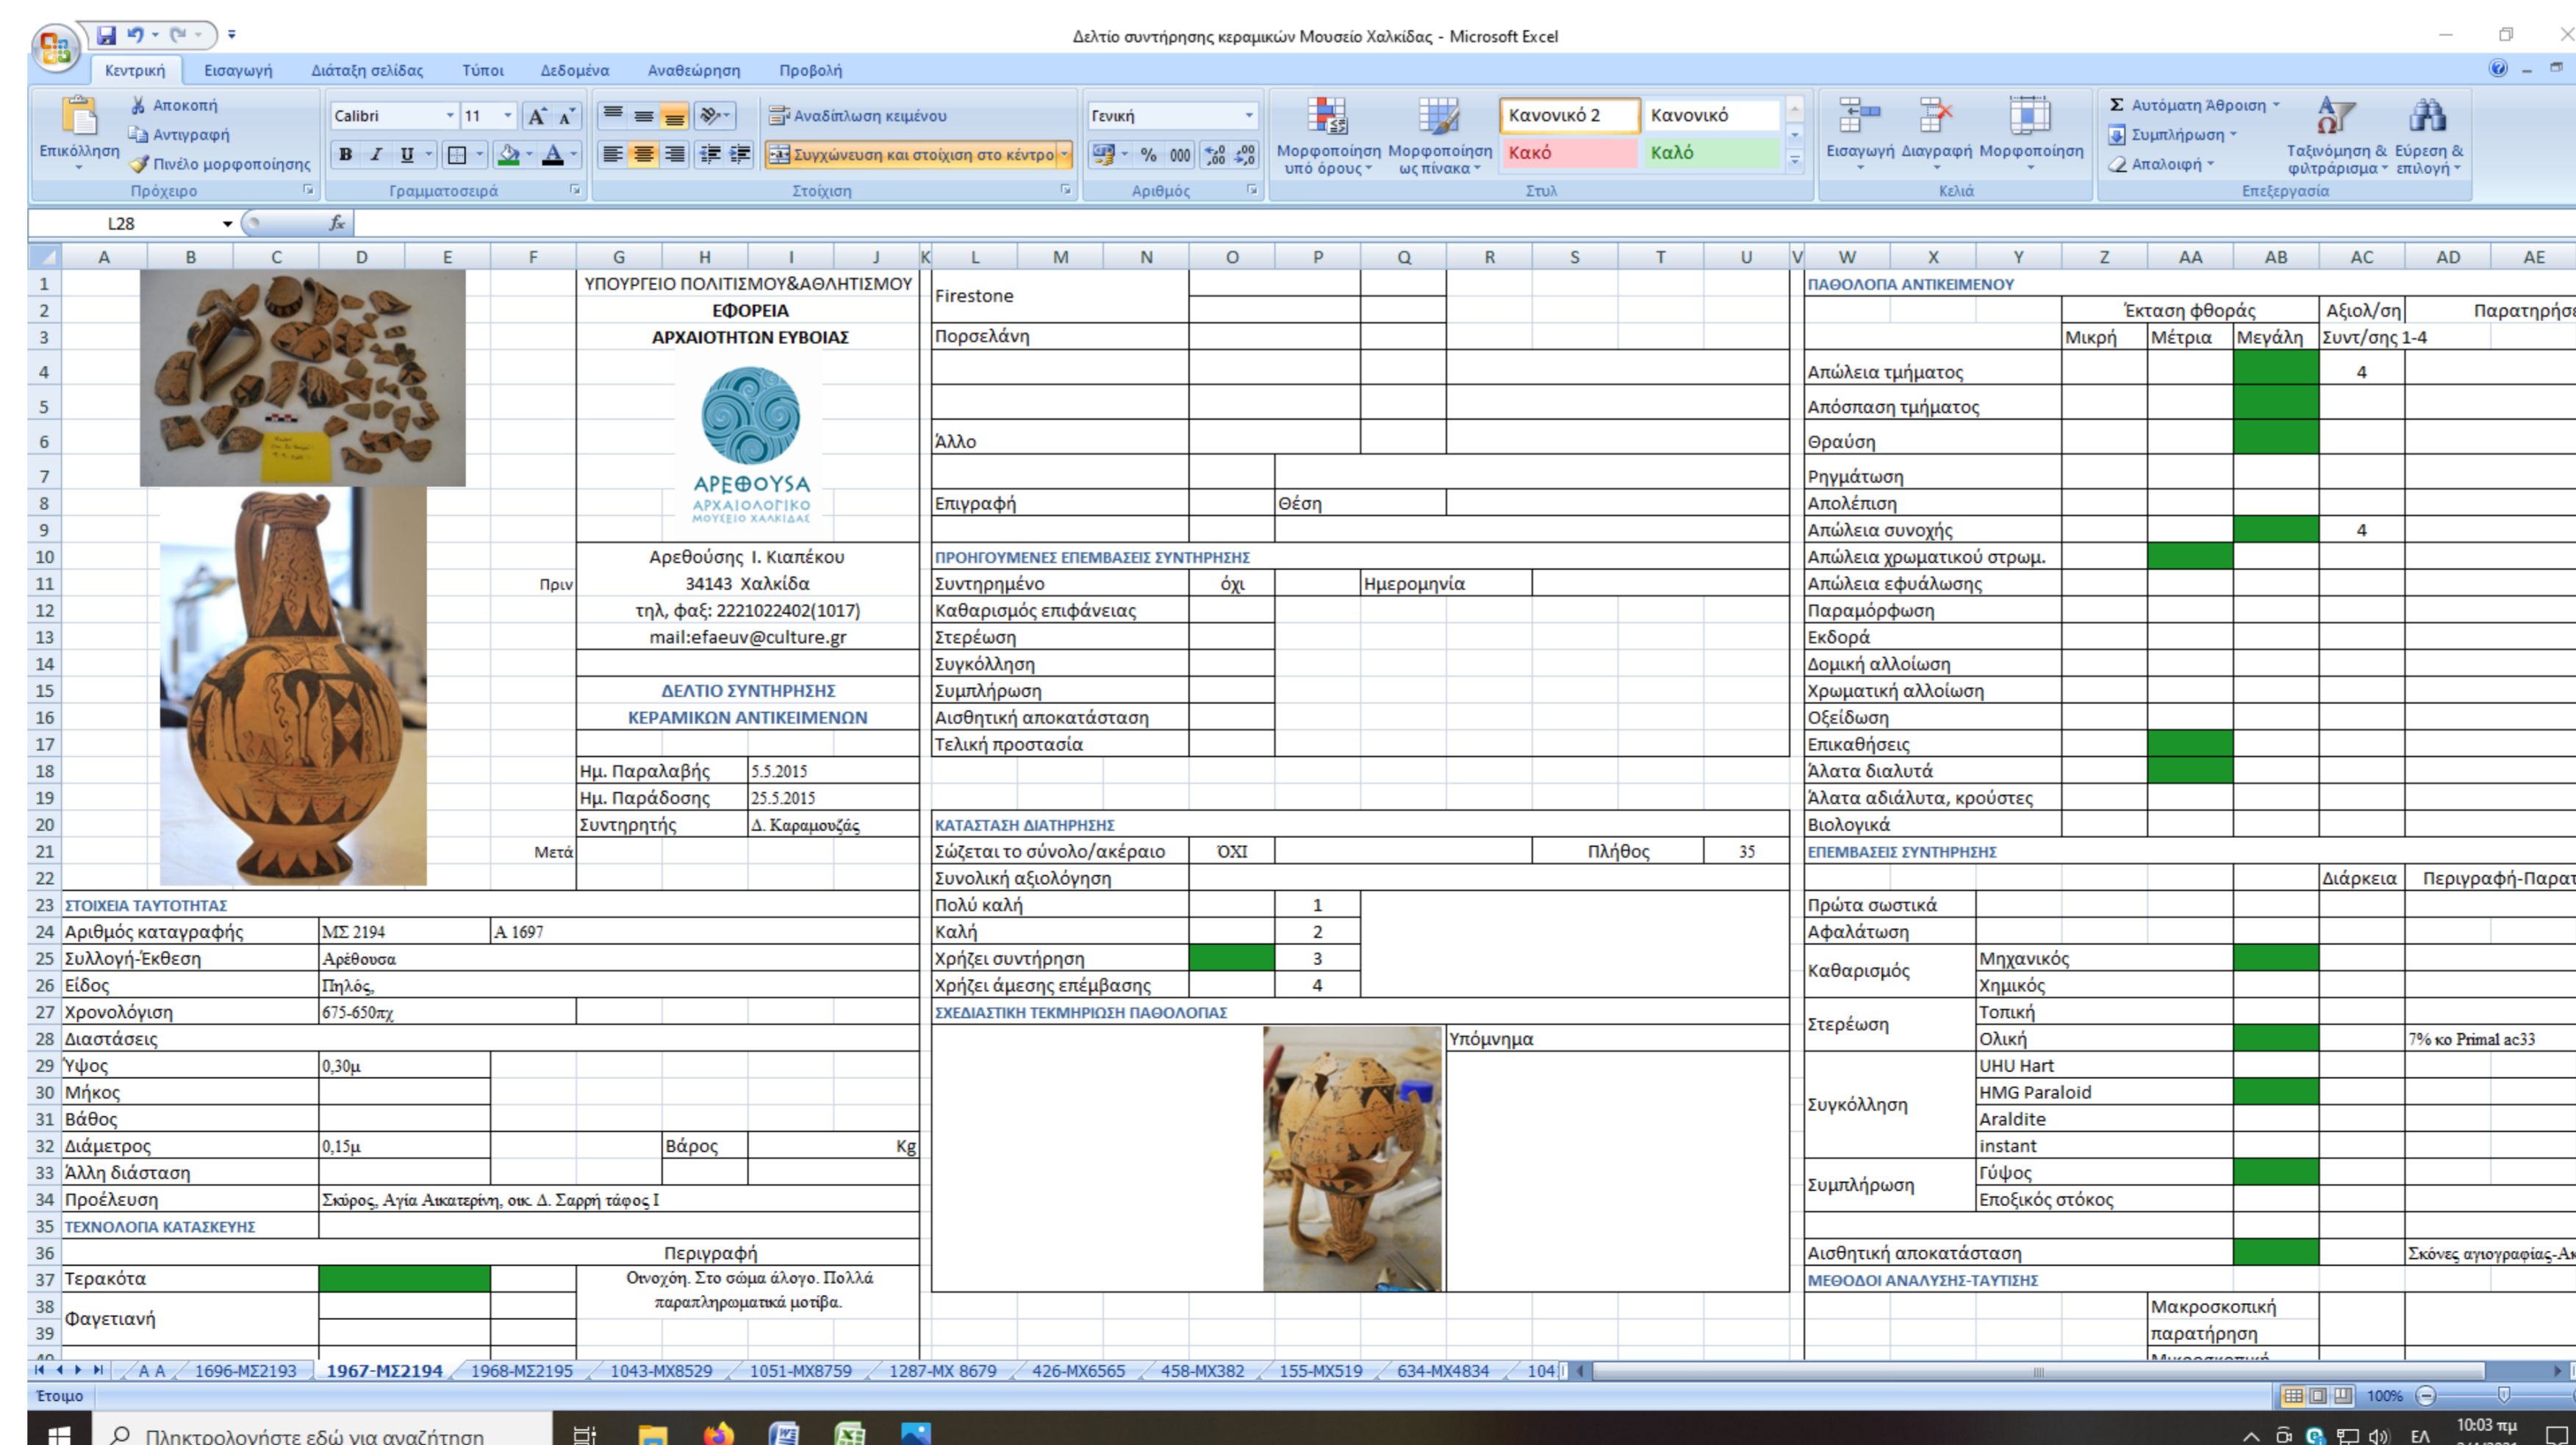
Δελτίο συντήρησης κεραμικών Μουσείο Χαλκίδας - Microsoft Excel

Κεντρική Εισαγωγή Διάταξη σελίδας Τύποι Δεδομένα Αναθεώρηση Προβολή

Επικόλληση Αποκοπή Αντιγραφή Πινέλο μορφοποίησης Πρόχειρο
Calibri 11 Γραμματοσειρά
Αναδίπλωση κειμένου Συγχώνευση και στοίχιση στο κέντρο Στοίχιση
Γενική Αριθμός
Μορφοποίηση υπό όρους Μορφοποίηση ως πίνακα Κανονικό 2 Κανονικό Κακό Καλό Στυλ
Εισαγωγή Διαγραφή Μορφοποίηση Κελιά
Αυτόματη Άθροιση Συμπλήρωση Απαλοιφή Ταξινόμηση & φιλτράρισμα Εύρεση & επιλογή Επεξεργασία

L28

ΥΠΟΥΡΓΕΙΟ ΠΟΛΙΤΙΣΜΟΥ&ΑΘΛΗΤΙΣΜΟΥ
ΕΦΟΡΕΙΑ
ΑΡΧΑΙΟΤΗΤΩΝ ΕΥΒΟΙΑΣ
ΑΡΕΘΟΥΣΑ ΑΡΧΑΙΟΛΟΓΙΚΟ ΜΟΥΣΕΙΟ ΧΑΛΚΙΔΑΣ
Αρεθούσης Ι. Κιαπέκου
34143 Χαλκίδα
τηλ, φαξ: 2221022402(1017)
mail:efaeuv@culture.gr
ΔΕΛΤΙΟ ΣΥΝΤΗΡΗΣΗΣ
ΚΕΡΑΜΙΚΩΝ ΑΝΤΙΚΕΙΜΕΝΩΝ
Πριν
Μετά

| Ημ. Παραλαβής | 5.5.2015 |
|---|---|
| Ημ. Παράδοσης | 25.5.2015 |
| Συντηρητής | Δ. Καραμουζάς |

ΣΤΟΙΧΕΙΑ ΤΑΥΤΟΤΗΤΑΣ
| Αριθμός καταγραφής | ΜΣ 2194 | Α 1697 |
|---|---|---|
| Συλλογή-Έκθεση | Αρέθουσα | |
| Είδος | Πηλός, | |
| Χρονολόγιση | 675-650πχ | |
| Διαστάσεις | | |
| Ύψος | 0,30μ | |
| Μήκος | | |
| Βάθος | | |
| Διάμετρος | 0,15μ | Βάρος Kg |
| Άλλη διάσταση | | |
| Προέλευση | Σκύρος, Αγία Αικατερίνη, οικ. Δ. Σαρρή τάφος Ι | |

ΤΕΧΝΟΛΟΓΙΑ ΚΑΤΑΣΚΕΥΗΣ
Περιγραφή
Τερακότα
Φαγετιανή
Οινοχόη. Στο σώμα άλογο. Πολλά παραπληρωματικά μοτίβα.

Firestone
Πορσελάνη
Άλλο
Επιγραφή Θέση

ΠΡΟΗΓΟΥΜΕΝΕΣ ΕΠΕΜΒΑΣΕΙΣ ΣΥΝΤΗΡΗΣΗΣ
Συντηρημένο όχι Ημερομηνία
Καθαρισμός επιφάνειας
Στερέωση
Συγκόλληση
Συμπλήρωση
Αισθητική αποκατάσταση
Τελική προστασία

ΚΑΤΑΣΤΑΣΗ ΔΙΑΤΗΡΗΣΗΣ
Σώζεται το σύνολο/ακέραιο ΌΧΙ Πλήθος 35
Συνολική αξιολόγηση
| Πολύ καλή | 1 |
|---|---|
| Καλή | 2 |
| Χρήζει συντήρηση | 3 |
| Χρήζει άμεσης επέμβασης | 4 |

ΣΧΕΔΙΑΣΤΙΚΗ ΤΕΚΜΗΡΙΩΣΗ ΠΑΘΟΛΟΓΙΑΣ
Υπόμνημα

ΠΑΘΟΛΟΓΙΑ ΑΝΤΙΚΕΙΜΕΝΟΥ
| | Μικρή | Μέτρια | Μεγάλη | Αξιολ/ση Συντ/σης 1-4 | Παρατηρήσ |
|---|---|---|---|---|---|
| Απώλεια τμήματος | | | | 4 | |
| Απόσπαση τμήματος | | | | | |
| Θραύση | | | | | |
| Ρηγμάτωση | | | | | |
| Απολέπιση | | | | | |
| Απώλεια συνοχής | | | | 4 | |
| Απώλεια χρωματικού στρωμ. | | | | | |
| Απώλεια εφυάλωσης | | | | | |
| Παραμόρφωση | | | | | |
| Εκδορά | | | | | |
| Δομική αλλοίωση | | | | | |
| Χρωματική αλλοίωση | | | | | |
| Οξείδωση | | | | | |
| Επικαθήσεις | | | | | |
| Άλατα διαλυτά | | | | | |
| Άλατα αδιάλυτα, κρούστες | | | | | |
| Βιολογικά | | | | | |

(Έκταση φθοράς)

ΕΠΕΜΒΑΣΕΙΣ ΣΥΝΤΗΡΗΣΗΣ
Διάρκεια Περιγραφή-Παρατ
Πρώτα σωστικά
Αφαλάτωση
Καθαρισμός Μηχανικός
Χημικός
Στερέωση Τοπική
Ολική 7% κο Primal ac33
Συγκόλληση UHU Hart
HMG Paraloid
Araldite
instant
Συμπλήρωση Γύψος
Εποξικός στόκος
Αισθητική αποκατάσταση Σκόνες αγιογραφίας-Ακ
ΜΕΘΟΔΟΙ ΑΝΑΛΥΣΗΣ-ΤΑΥΤΙΣΗΣ
Μακροσκοπική παρατήρηση

A A 1696-ΜΣ2193 1967-ΜΣ2194 1968-ΜΣ2195 1043-ΜΧ8529 1051-ΜΧ8759 1287-ΜΧ 8679 426-ΜΧ6565 458-ΜΧ382 155-ΜΧ519 634-ΜΧ4834 104
Έτοιμο 100%
Πληκτρολογήστε εδώ για αναζήτηση
ΕΛ 10:03 πμ